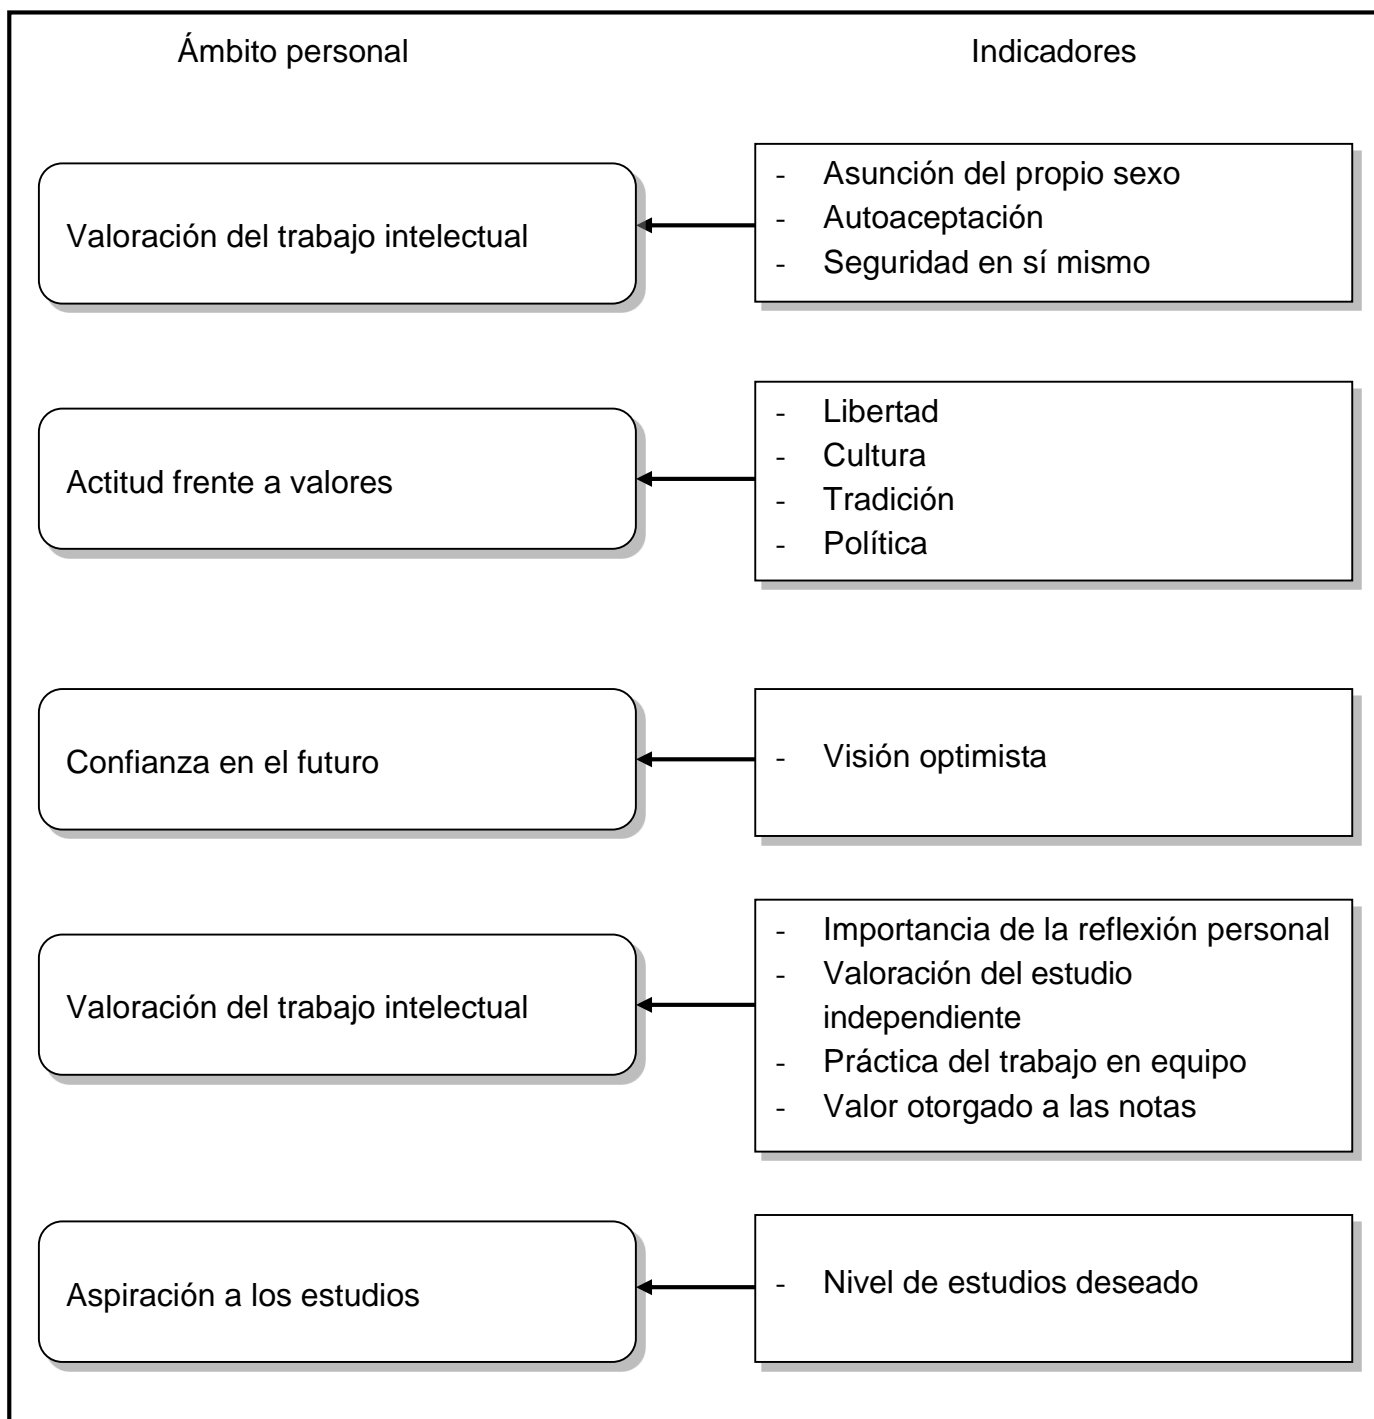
Ámbito personal

Indicadores

Valoración del trabajo intelectual

- Asunción del propio sexo
- Autoaceptación
- Seguridad en sí mismo

Actitud frente a valores

- Libertad
- Cultura
- Tradición
- Política

Confianza en el futuro

- Visión optimista

Valoración del trabajo intelectual

- Importancia de la reflexión personal
- Valoración del estudio independiente
- Práctica del trabajo en equipo
- Valor otorgado a las notas

Aspiración a los estudios

- Nivel de estudios deseado